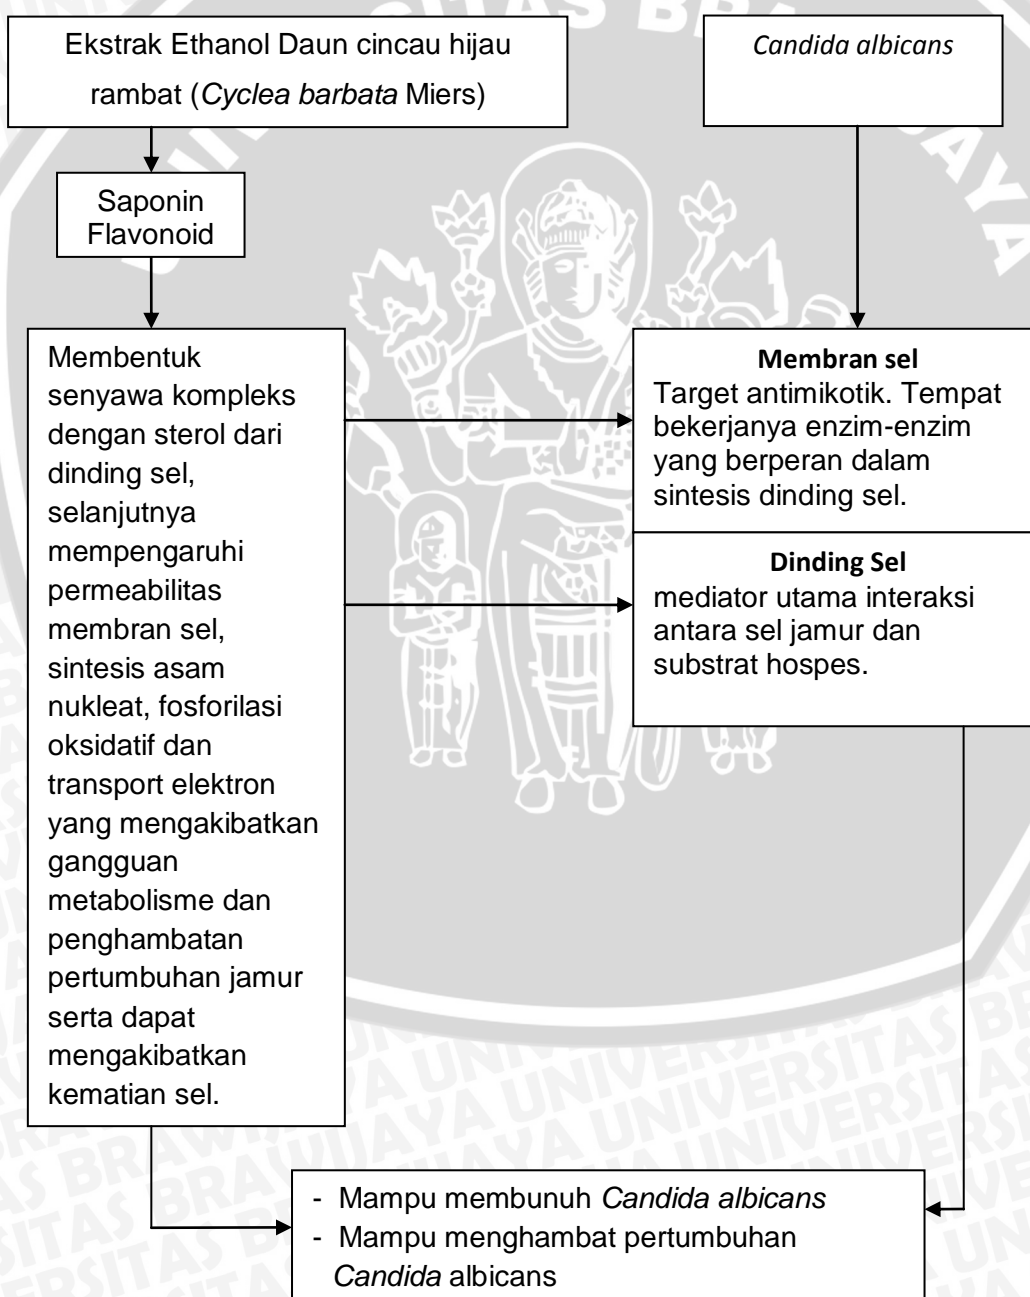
Ekstrak Ethanol Daun cincau hijau rambat (Cyclea barbata Miers)

Candida albicans

Saponin
Flavonoid

Membentuk senyawa kompleks dengan sterol dari dinding sel, selanjutnya mempengaruhi permeabilitas membran sel, sintesis asam nukleat, fosforilasi oksidatif dan transport elektron yang mengakibatkan gangguan metabolisme dan penghambatan pertumbuhan jamur serta dapat mengakibatkan kematian sel.

Membran sel
Target antimikotik. Tempat bekerjanya enzim-enzim yang berperan dalam sintesis dinding sel.

Dinding Sel
mediator utama interaksi antara sel jamur dan substrat hospes.

- Mampu membunuh Candida albicans
- Mampu menghambat pertumbuhan Candida albicans